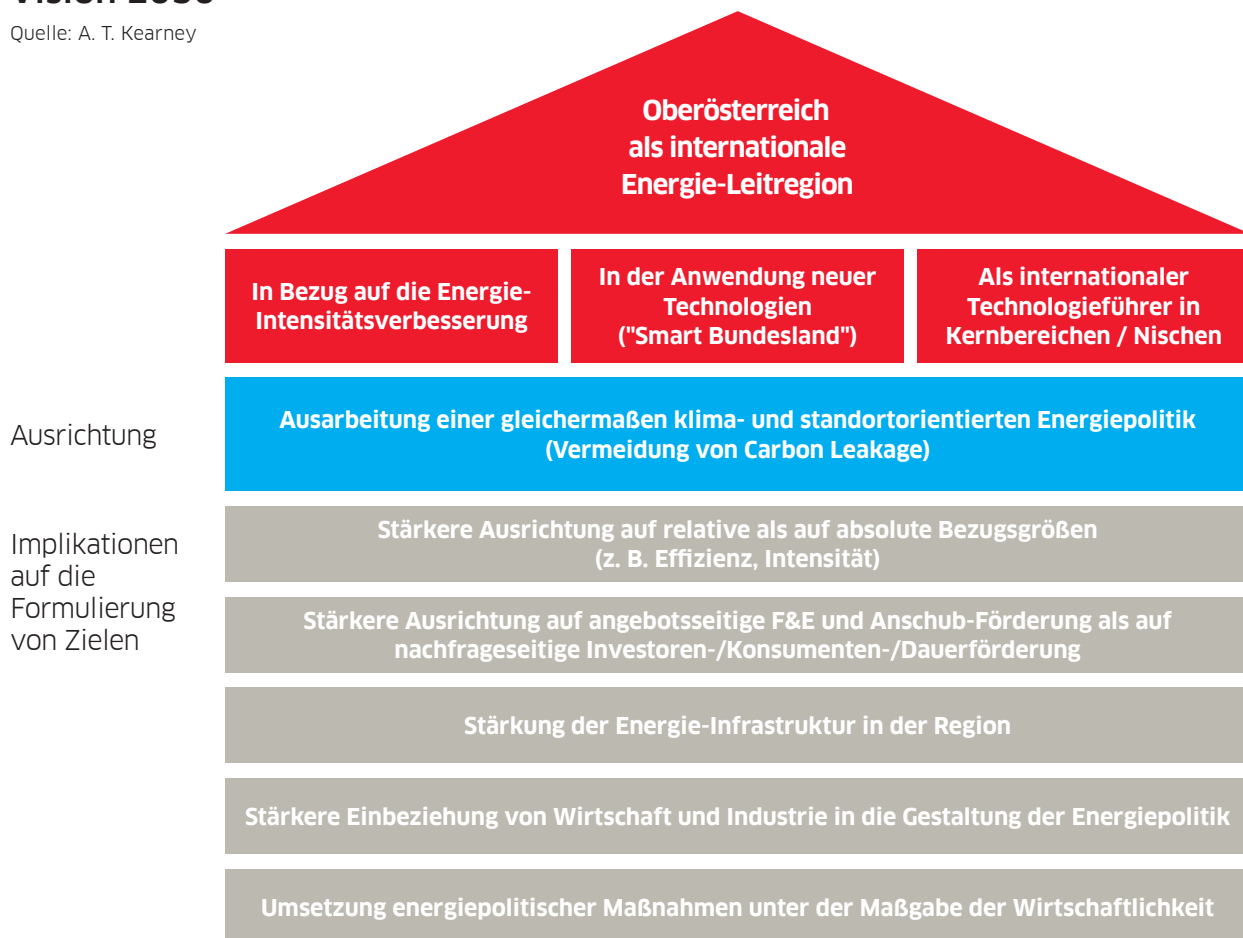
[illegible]

Quelle: A. T. Kearney

Oberösterreich als internationale Energie-Leitregion

In Bezug auf die Energie-Intensitätsverbesserung

In der Anwendung neuer Technologien ("Smart Bundesland")

Als internationaler Technologieführer in Kernbereichen / Nischen

Ausrichtung

Ausarbeitung einer gleichermaßen klima- und standortorientierten Energiepolitik (Vermeidung von Carbon Leakage)

Implikationen auf die Formulierung von Zielen

Stärkere Ausrichtung auf relative als auf absolute Bezugsgrößen (z. B. Effizienz, Intensität)

Stärkere Ausrichtung auf angebotsseitige F&E und Anschub-Förderung als auf nachfrageseitige Investoren-/Konsumenten-/Dauerförderung

Stärkung der Energie-Infrastruktur in der Region

Stärkere Einbeziehung von Wirtschaft und Industrie in die Gestaltung der Energiepolitik

Umsetzung energiepolitischer Maßnahmen unter der Maßgabe der Wirtschaftlichkeit